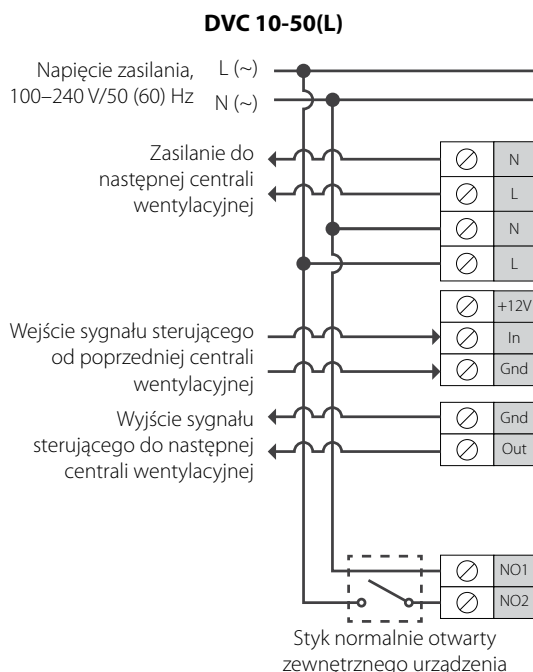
DVC 10-50(L)

Napięcie zasilania, 100–240 V/50 (60) Hz

L (~)
N (~)

Zasilanie do następnej centrali wentylacyjnej

N
L
N
L

+12V
Wejście sygnału sterującego od poprzedniej centrali wentylacyjnej
In
Gnd

Wyjście sygnału sterującego do następnej centrali wentylacyjnej
Gnd
Out

NO1
NO2

Styk normalnie otwarty zewnetrznego urzadzenia